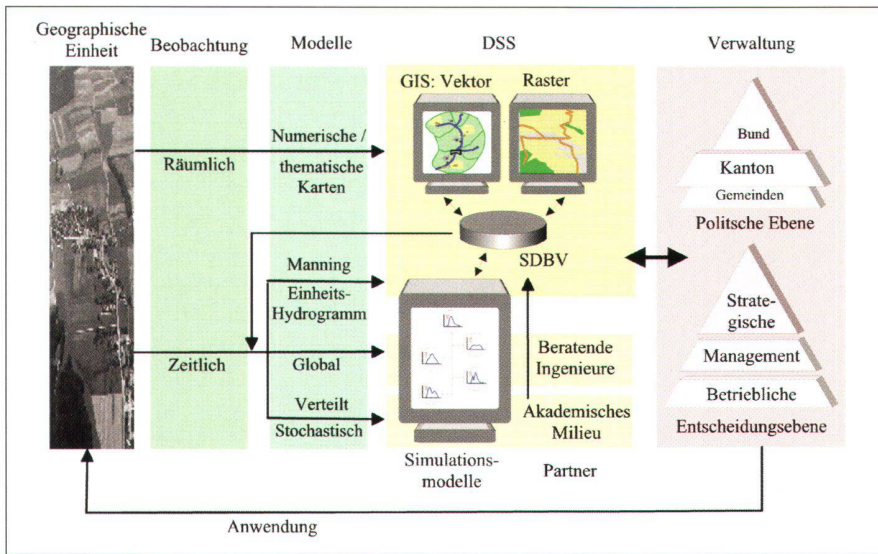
Geographische Einheit

Beobachtung

Modelle

DSS

Verwaltung

GIS: Vektor

Raster

Numerische / thematische Karten

Räumlich

Bund

Kanton

Gemeinden

Politsche Ebene

SDBV

Manning

Einheits-Hydrogramm

Strategische

Management

Zeitlich

Global

Beratende Ingenieure

Betriebliche

Verteilt

Stochastisch

Akademisches Milieu

Entscheidungsebene

Simulationsmodelle

Partner

Anwendung